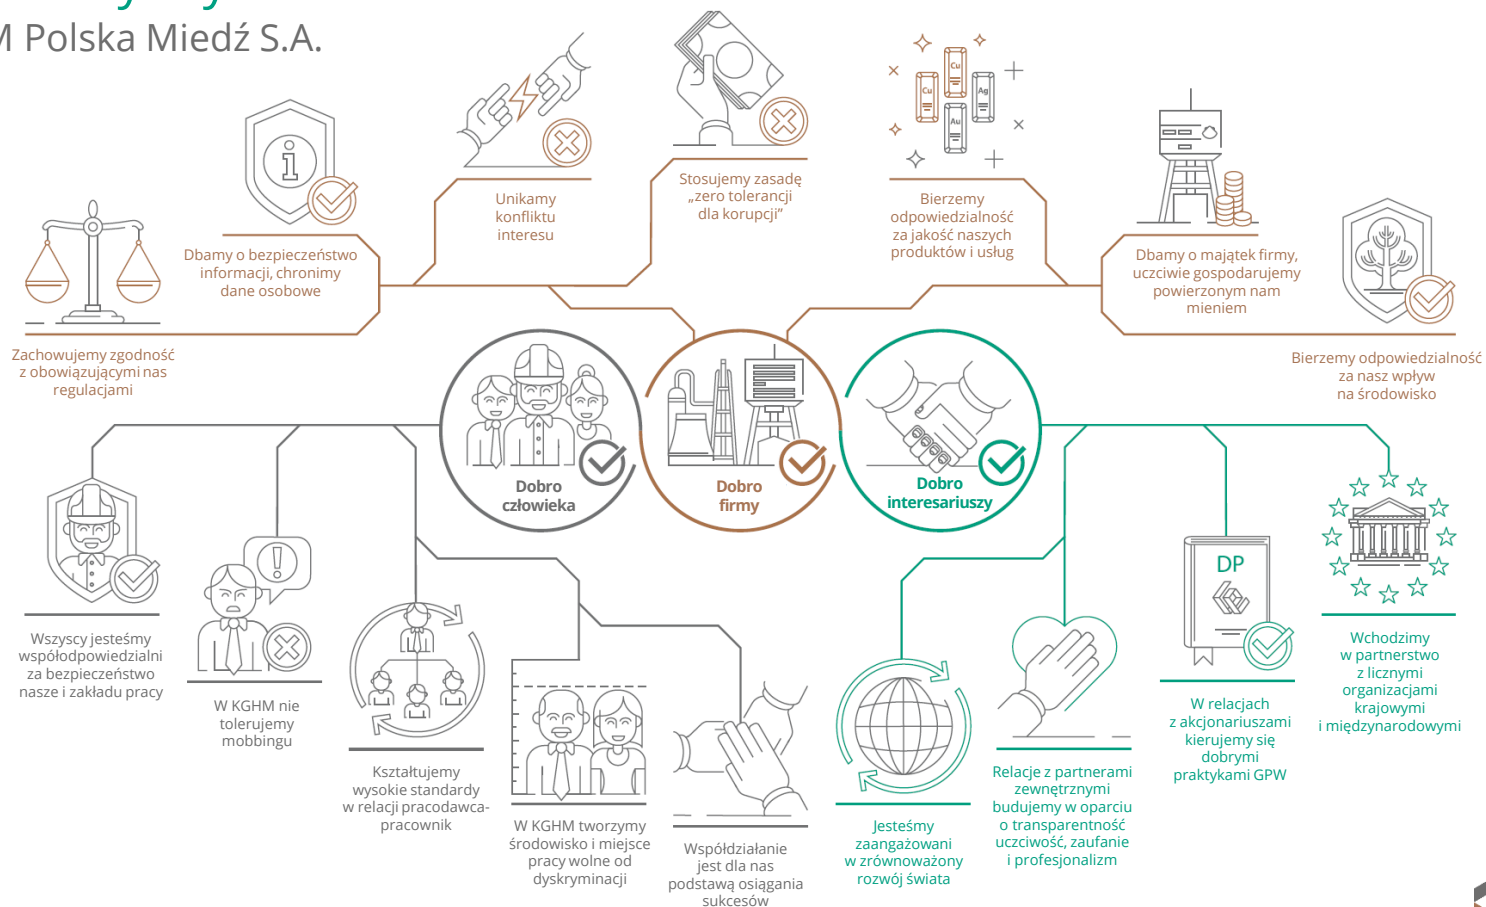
M Polska Miedź S.A.

Unikamy konfliktu interesu

Stosujemy zasadę „zero tolerancji dla korupcji”

Bierzemy odpowiedzialność za jakość naszych produktów i usług

Dbamy o bezpieczeństwo informacji, chronimy dane osobowe

Dbamy o majątek firmy, uczciwie gospodarujemy powierzonym nam mieniem

Zachowujemy zgodność z obowiązującymi nas regulacjami

Bierzemy odpowiedzialność za nasz wpływ na środowisko

Cu

Cu

Ag

Au

Dobro człowieka

Dobro firmy

Dobro interesariuszy

DP

Wszyscy jesteśmy współodpowiedzialni za bezpieczeństwo nasze i zakładu pracy

W KGHM nie tolerujemy mobbingu

Kształtujemy wysokie standardy w relacji pracodawca-pracownik

W KGHM tworzymy środowisko i miejsce pracy wolne od dyskryminacji

Współdziałanie jest dla nas podstawą osiągania sukcesów

Jesteśmy zaangażowani w zrównoważony rozwój świata

Relacje z partnerami zewnętrznymi budujemy w oparciu o transparentność uczciwość, zaufanie i profesjonalizm

W relacjach z akcjonariuszami kierujemy się dobrymi praktykami GPW

Wchodzimy w partnerstwo z licznymi organizacjami krajowymi i międzynarodowymi